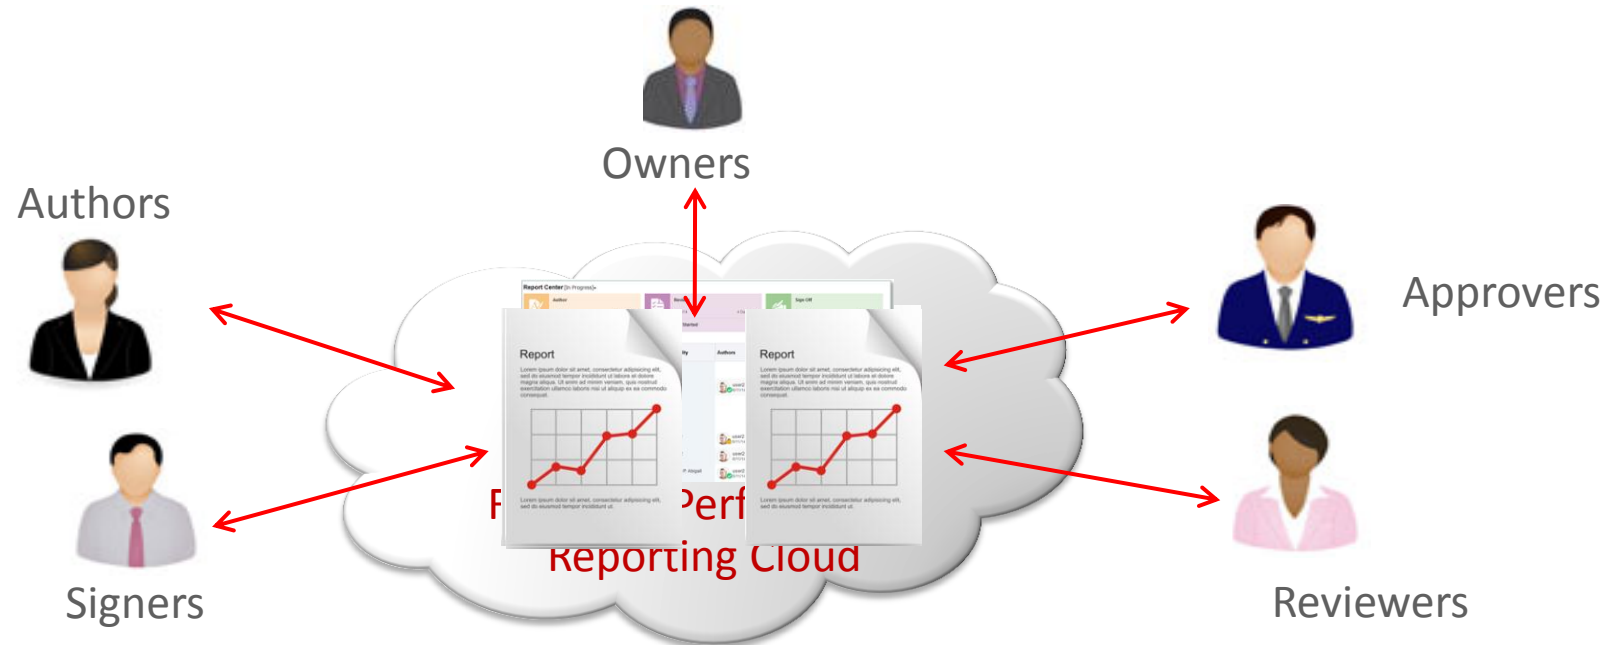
Owners

Authors

Approvers

Report Center [In Progress]

Author

Sign Off

Started

Authors

Report

Lorem ipsum dolor sit amet, consectetur adipiscing elit, sed do eiusmod tempor incididunt ut labore et dolore magna aliqua. Ut enim ad minim veniam, quis nostrud exercitation ullamco laboris nisi ut aliquip ex ea commodo consequat.

Lorem ipsum dolor sit amet, consectetur adipiscing elit, sed do eiusmod tempor incididunt ut.

Report

Lorem ipsum dolor sit amet, consectetur adipiscing elit, sed do eiusmod tempor incididunt ut labore et dolore magna aliqua. Ut enim ad minim veniam, quis nostrud exercitation ullamco laboris nisi ut aliquip ex ea commodo consequat.

Lorem ipsum dolor sit amet, consectetur adipiscing elit, sed do eiusmod tempor incididunt ut.

F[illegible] Perf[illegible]

Reporting Cloud

Signers

Reviewers